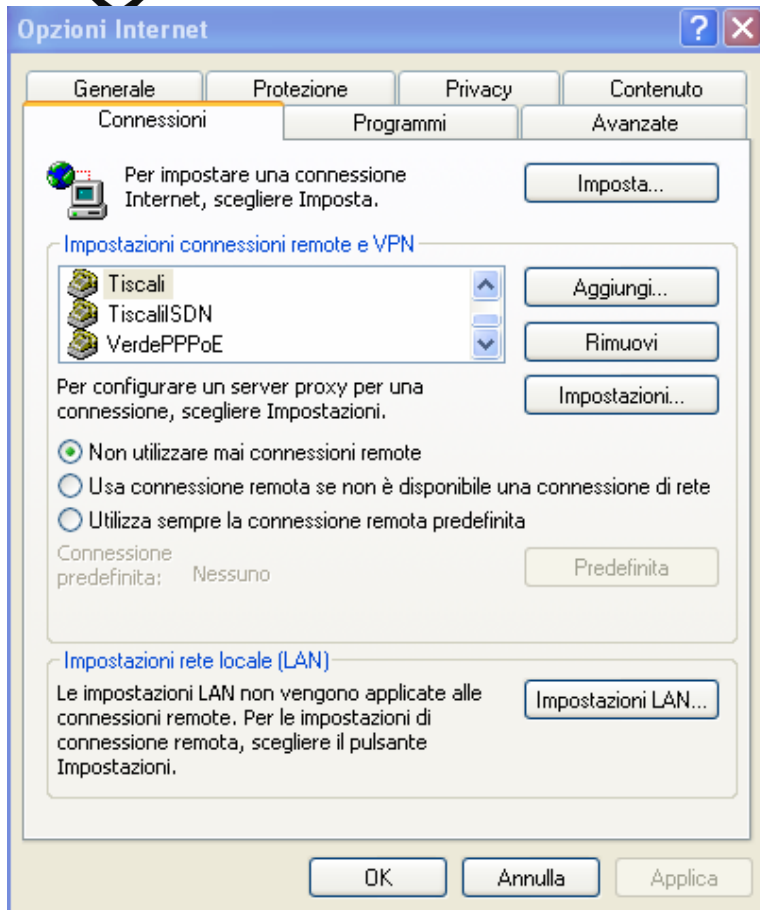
Opzioni Internet

Generale | Protezione | Privacy | Contenuto
Connessioni | Programmi | Avanzate

Per impostare una connessione Internet, scegliere Imposta.

Imposta...

Impostazioni connessioni remote e VPN

Tiscali
TiscaliISDN
VerdePPPoE

Aggiungi...

Rimuovi

Per configurare un server proxy per una connessione, scegliere Impostazioni.

Impostazioni...

Non utilizzare mai connessioni remote
Usa connessione remota se non è disponibile una connessione di rete
Utilizza sempre la connessione remota predefinita

Connessione predefinita: Nessuno

Predefinita

Impostazioni rete locale (LAN)

Le impostazioni LAN non vengono applicate alle connessioni remote. Per le impostazioni di connessione remota, scegliere il pulsante Impostazioni.

Impostazioni LAN...

OK
Annulla
Applica